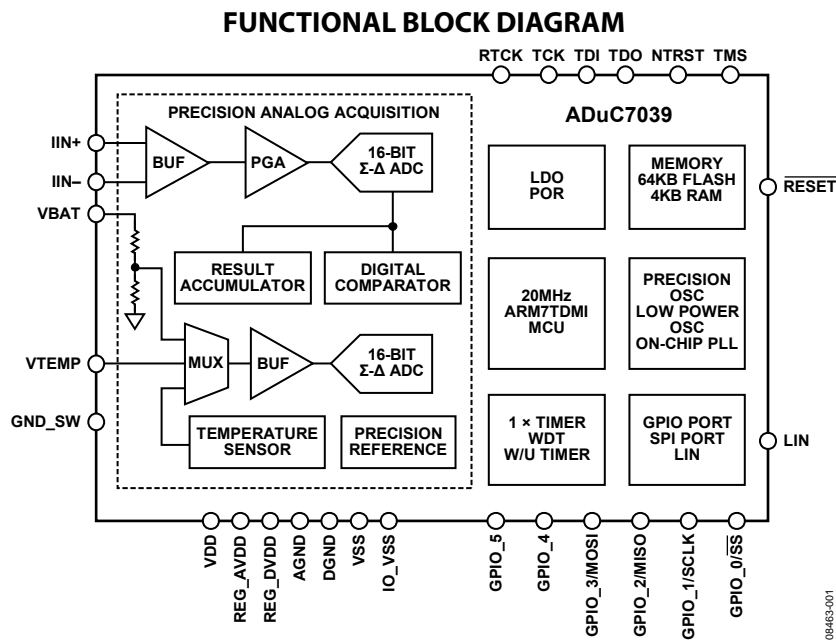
FUNCTIONAL BLOCK DIAGRAM

RTCK TCK TDI TDO NTRST TMS

PRECISION ANALOG ACQUISITION

ADuC7039

IIN+

IIN–

VBAT

BUF

PGA

16-BIT Σ-Δ ADC

LDO POR

MEMORY 64KB FLASH 4KB RAM

$\overline{\text{RESET}}$

RESULT ACCUMULATOR

DIGITAL COMPARATOR

20MHz ARM7TDMI MCU

PRECISION OSC LOW POWER OSC ON-CHIP PLL

VTEMP

MUX

BUF

16-BIT Σ-Δ ADC

GND_SW

TEMPERATURE SENSOR

PRECISION REFERENCE

1 × TIMER WDT W/U TIMER

GPIO PORT SPI PORT LIN

LIN

VDD REG_AVDD REG_DVDD AGND DGND VSS IO_VSS GPIO_5 GPIO_4 GPIO_3/MOSI GPIO_2/MISO GPIO_1/SCLK GPIO_0/$\overline{\text{SS}}$

08463-001